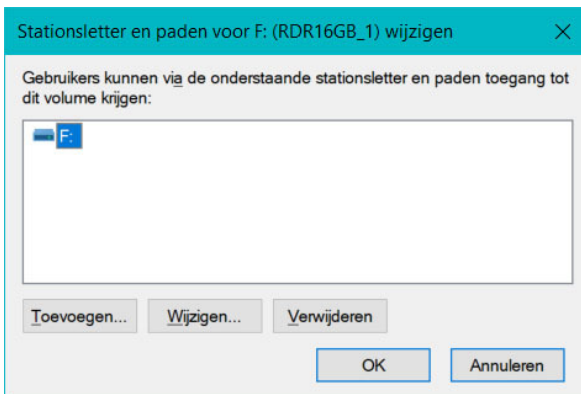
Stationsletter en paden voor F: (RDR16GB_1) wijzigen

Gebruikers kunnen via de onderstaande stationsletter en paden toegang tot dit volume krijgen:

F:

Toevoegen... Wijzigen... Verwijderen

OK Annuleren